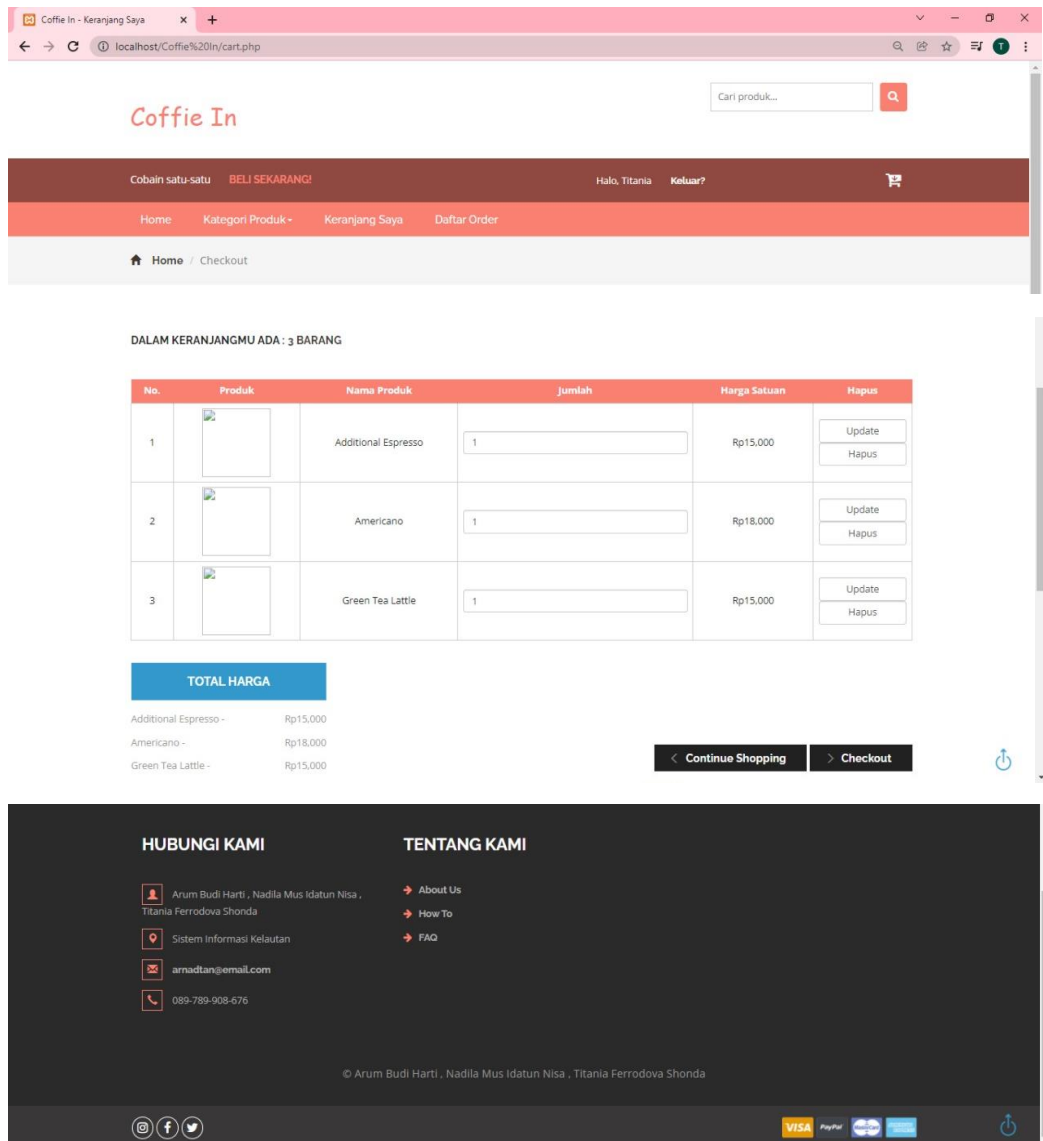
Coffie In - Keranjang Saya

localhost/Coffie%20In/cart.php

Coffie In

Cari produk...

Cobain satu-satu BELI SEKARANG!

Halo, Titania Keluar?

Home Kategori Produk - Keranjang Saya Daftar Order

Home / Checkout

DALAM KERANJANGMU ADA : 3 BARANG

| No. | Produk | Nama Produk | Jumlah | Harga Satuan | Hapus |
|---|---|---|---|---|---|
| 1 | | Additional Espresso | 1 | Rp15,000 | Update Hapus |
| 2 | | Americano | 1 | Rp18,000 | Update Hapus |
| 3 | | Green Tea Lattle | 1 | Rp15,000 | Update Hapus |

TOTAL HARGA

Additional Espresso - Rp15,000
Americano - Rp18,000
Green Tea Lattle - Rp15,000

Continue Shopping
Checkout

HUBUNGI KAMI

Arum Budi Harti , Nadila Mus Idatun Nisa , Titania Ferrodova Shonda

Sistem Informasi Kelautan

arnadtan@email.com

089-789-908-676

TENTANG KAMI

About Us
How To
FAQ

© Arum Budi Harti , Nadila Mus Idatun Nisa , Titania Ferrodova Shonda

VISA PayPal MasterCard American Express